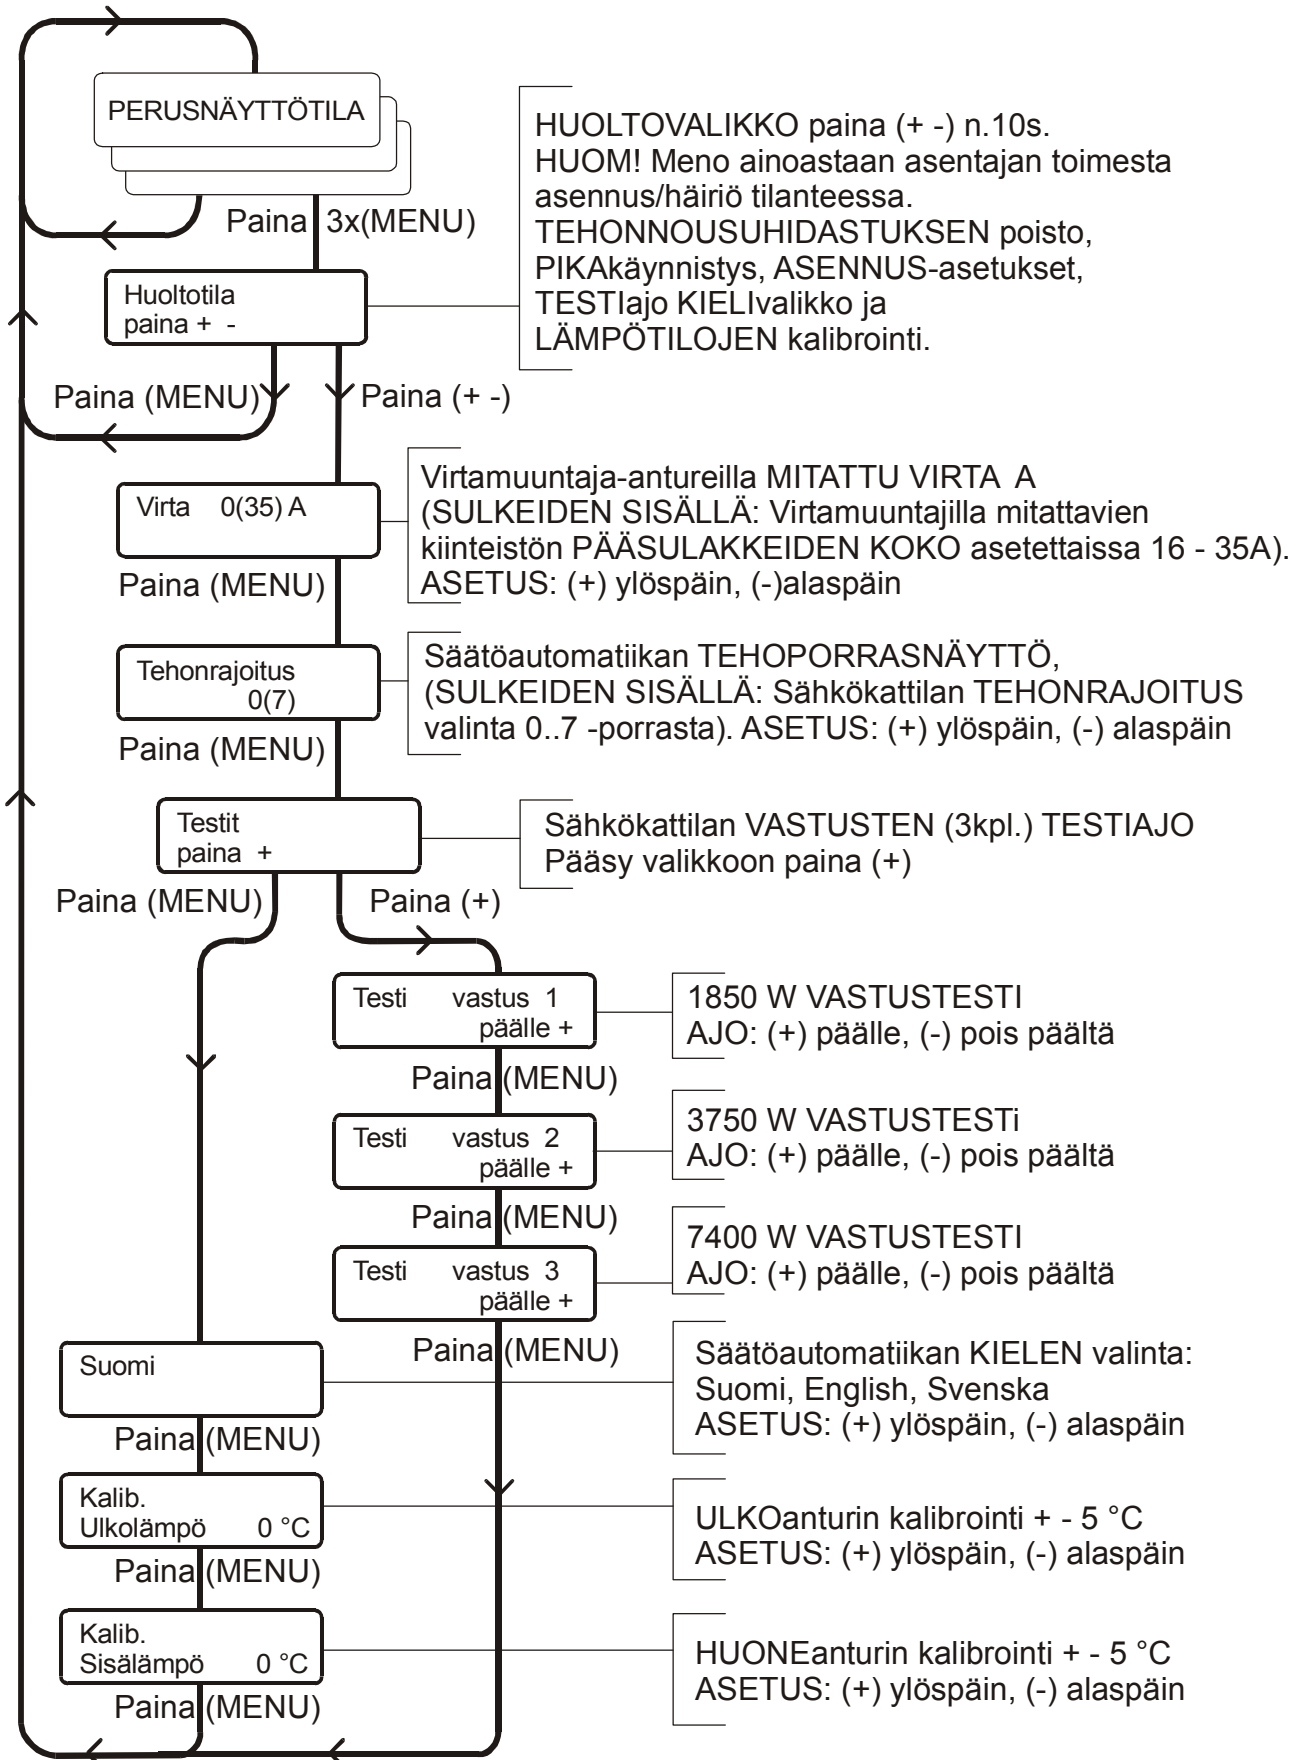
PERUSNÄYTTÖTILA

Paina 3x(MENU)

HUOLTOVALIKKO paina (+ -) n.10s.
HUOM! Meno ainoastaan asentajan toimesta asennus/häiriö tilanteessa.
TEHONNOUSUHIDASTUKSEN poisto, PIKAkäynnistys, ASENNUS-asetukset, TESTIajo KIELIvalikko ja LÄMPÖTILOJEN kalibrointi.

Huoltotila
paina + -

Paina (MENU)

Paina (+ -)

Virta 0(35) A

Virtamuuntaja-antureilla MITATTU VIRTA A
(SULKEIDEN SISÄLLÄ: Virtamuuntajilla mitattavien kiinteistön PÄÄSULAKKEIDEN KOKO asetettaissa 16 - 35A).
ASETUS: (+) ylöspäin, (-)alaspäin

Paina (MENU)

Tehonrajoitus
0(7)

Säätöautomatiikan TEHOPORRASNÄYTTÖ,
(SULKEIDEN SISÄLLÄ: Sähkökattilan TEHONRAJOITUS valinta 0..7 -porrasta). ASETUS: (+) ylöspäin, (-) alaspäin

Paina (MENU)

Testit
paina +

Sähkökattilan VASTUSTEN (3kpl.) TESTIAJO
Pääsy valikkoon paina (+)

Paina (MENU)

Paina (+)

Testi vastus 1
päälle +

1850 W VASTUSTESTI
AJO: (+) päälle, (-) pois päältä

Paina (MENU)

Testi vastus 2
päälle +

3750 W VASTUSTESTi
AJO: (+) päälle, (-) pois päältä

Paina (MENU)

Testi vastus 3
päälle +

7400 W VASTUSTESTI
AJO: (+) päälle, (-) pois päältä

Paina (MENU)

Suomi

Säätöautomatiikan KIELEN valinta:
Suomi, English, Svenska
ASETUS: (+) ylöspäin, (-) alaspäin

Paina (MENU)

Kalib.
Ulkolämpö 0 °C

ULKOanturin kalibrointi + - 5 °C
ASETUS: (+) ylöspäin, (-) alaspäin

Paina (MENU)

Kalib.
Sisälämpö 0 °C

HUONEanturin kalibrointi + - 5 °C
ASETUS: (+) ylöspäin, (-) alaspäin

Paina (MENU)